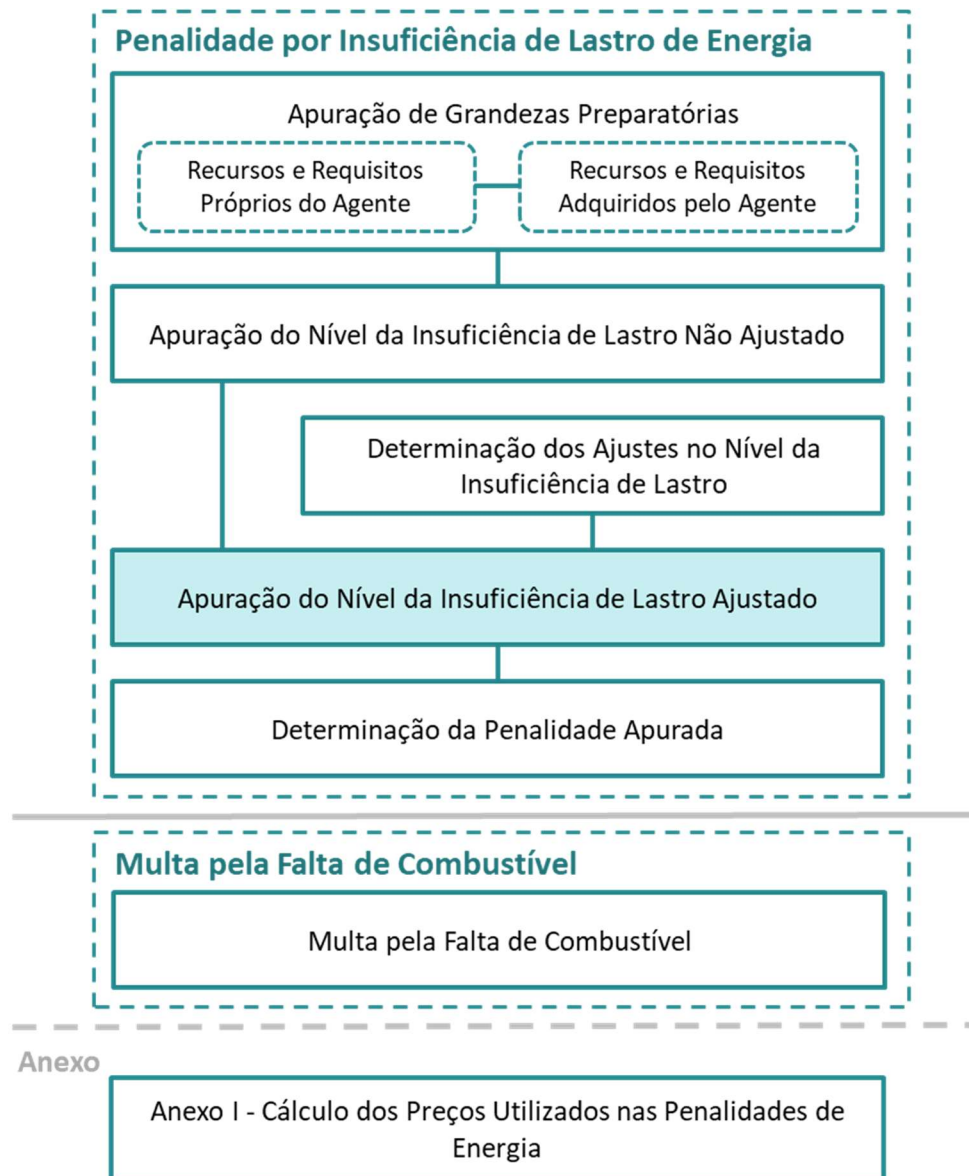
Penalidade por Insuficiência de Lastro de Energia

Apuração de Grandezas Preparatórias

Recursos e Requisitos Próprios do Agente

Recursos e Requisitos Adquiridos pelo Agente

Apuração do Nível da Insuficiência de Lastro Não Ajustado

Determinação dos Ajustes no Nível da Insuficiência de Lastro

Apuração do Nível da Insuficiência de Lastro Ajustado

Determinação da Penalidade Apurada

Multa pela Falta de Combustível

Multa pela Falta de Combustível

Anexo

Anexo I - Cálculo dos Preços Utilizados nas Penalidades de Energia